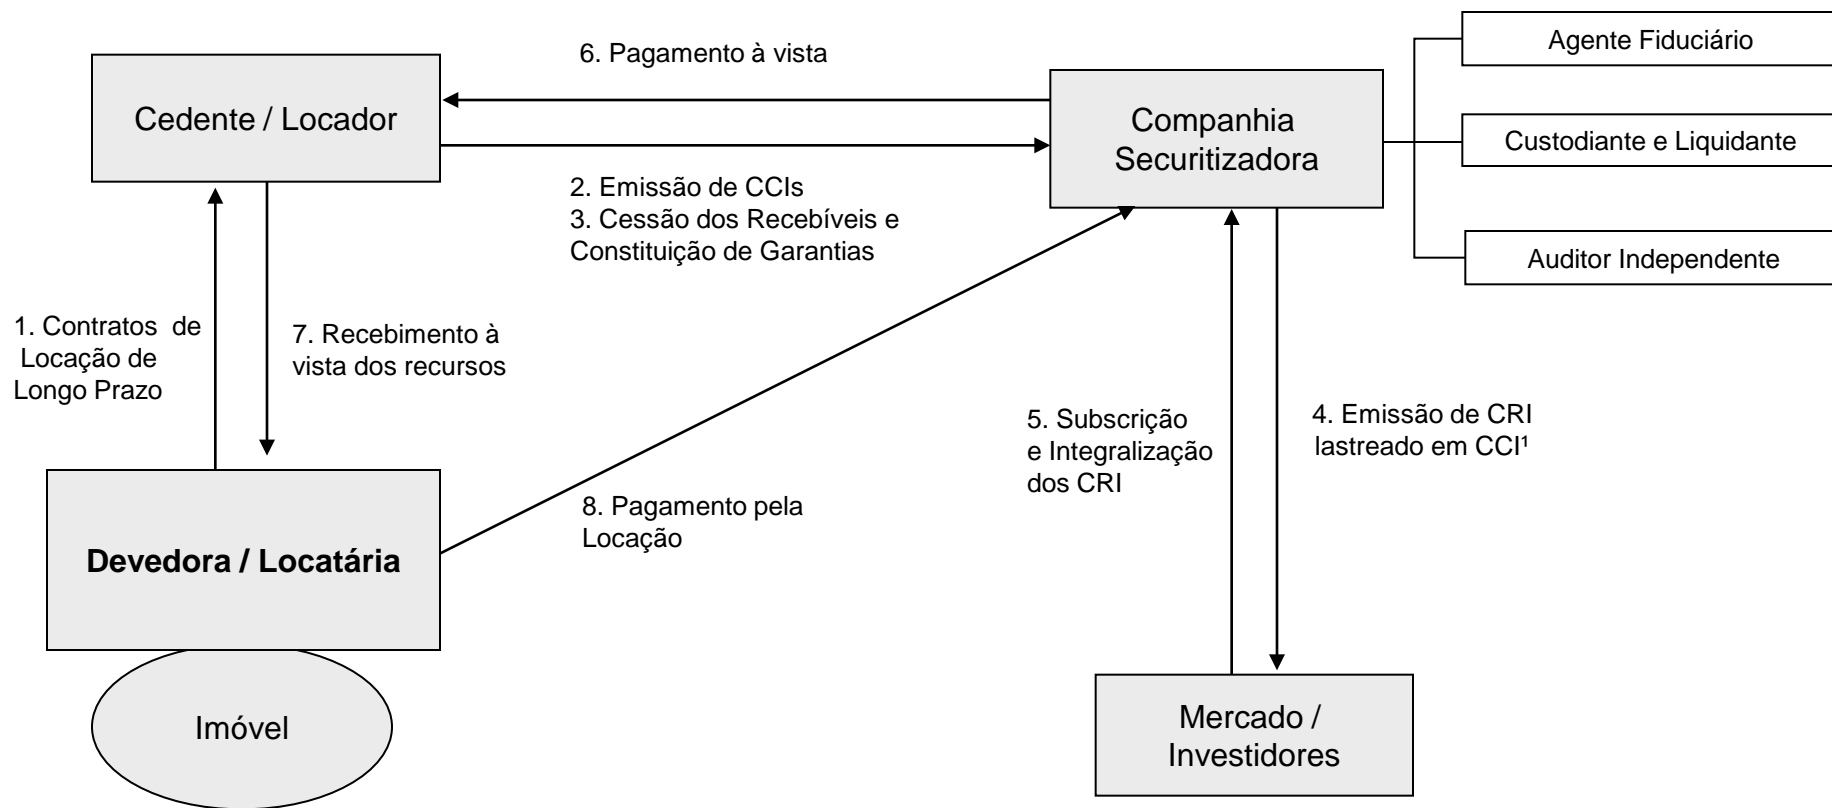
6. Pagamento à vista

Agente Fiduciário

Cedente / Locador

Companhia Securitizadora

Custodiante e Liquidante

2. Emissão de CCIs
3. Cessão dos Recebíveis e Constituição de Garantias

Auditor Independente

1. Contratos de Locação de Longo Prazo

7. Recebimento à vista dos recursos

5. Subscrição e Integralização dos CRI

4. Emissão de CRI lastreado em CCI¹

8. Pagamento pela Locação

**Devedora / Locatária**

Imóvel

Mercado / Investidores